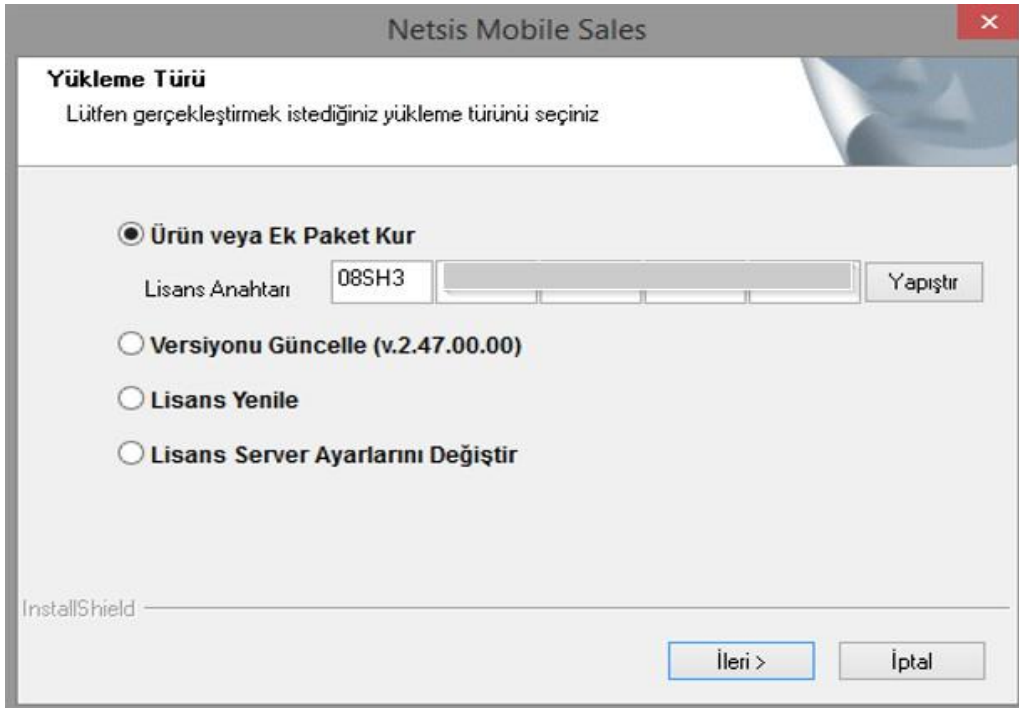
Netsis Mobile Sales

Yükleme Türü

Lütfen gerçekleştirmek istediğiniz yükleme türünü seçiniz

Ürün veya Ek Paket Kur

Lisans Anahtarı 08SH3 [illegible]

Yapıştır

Versiyonu Güncelle (v.2.47.00.00)

Lisans Yenile

Lisans Server Ayarlarını Değiştir

InstallShield

İleri >

İptal